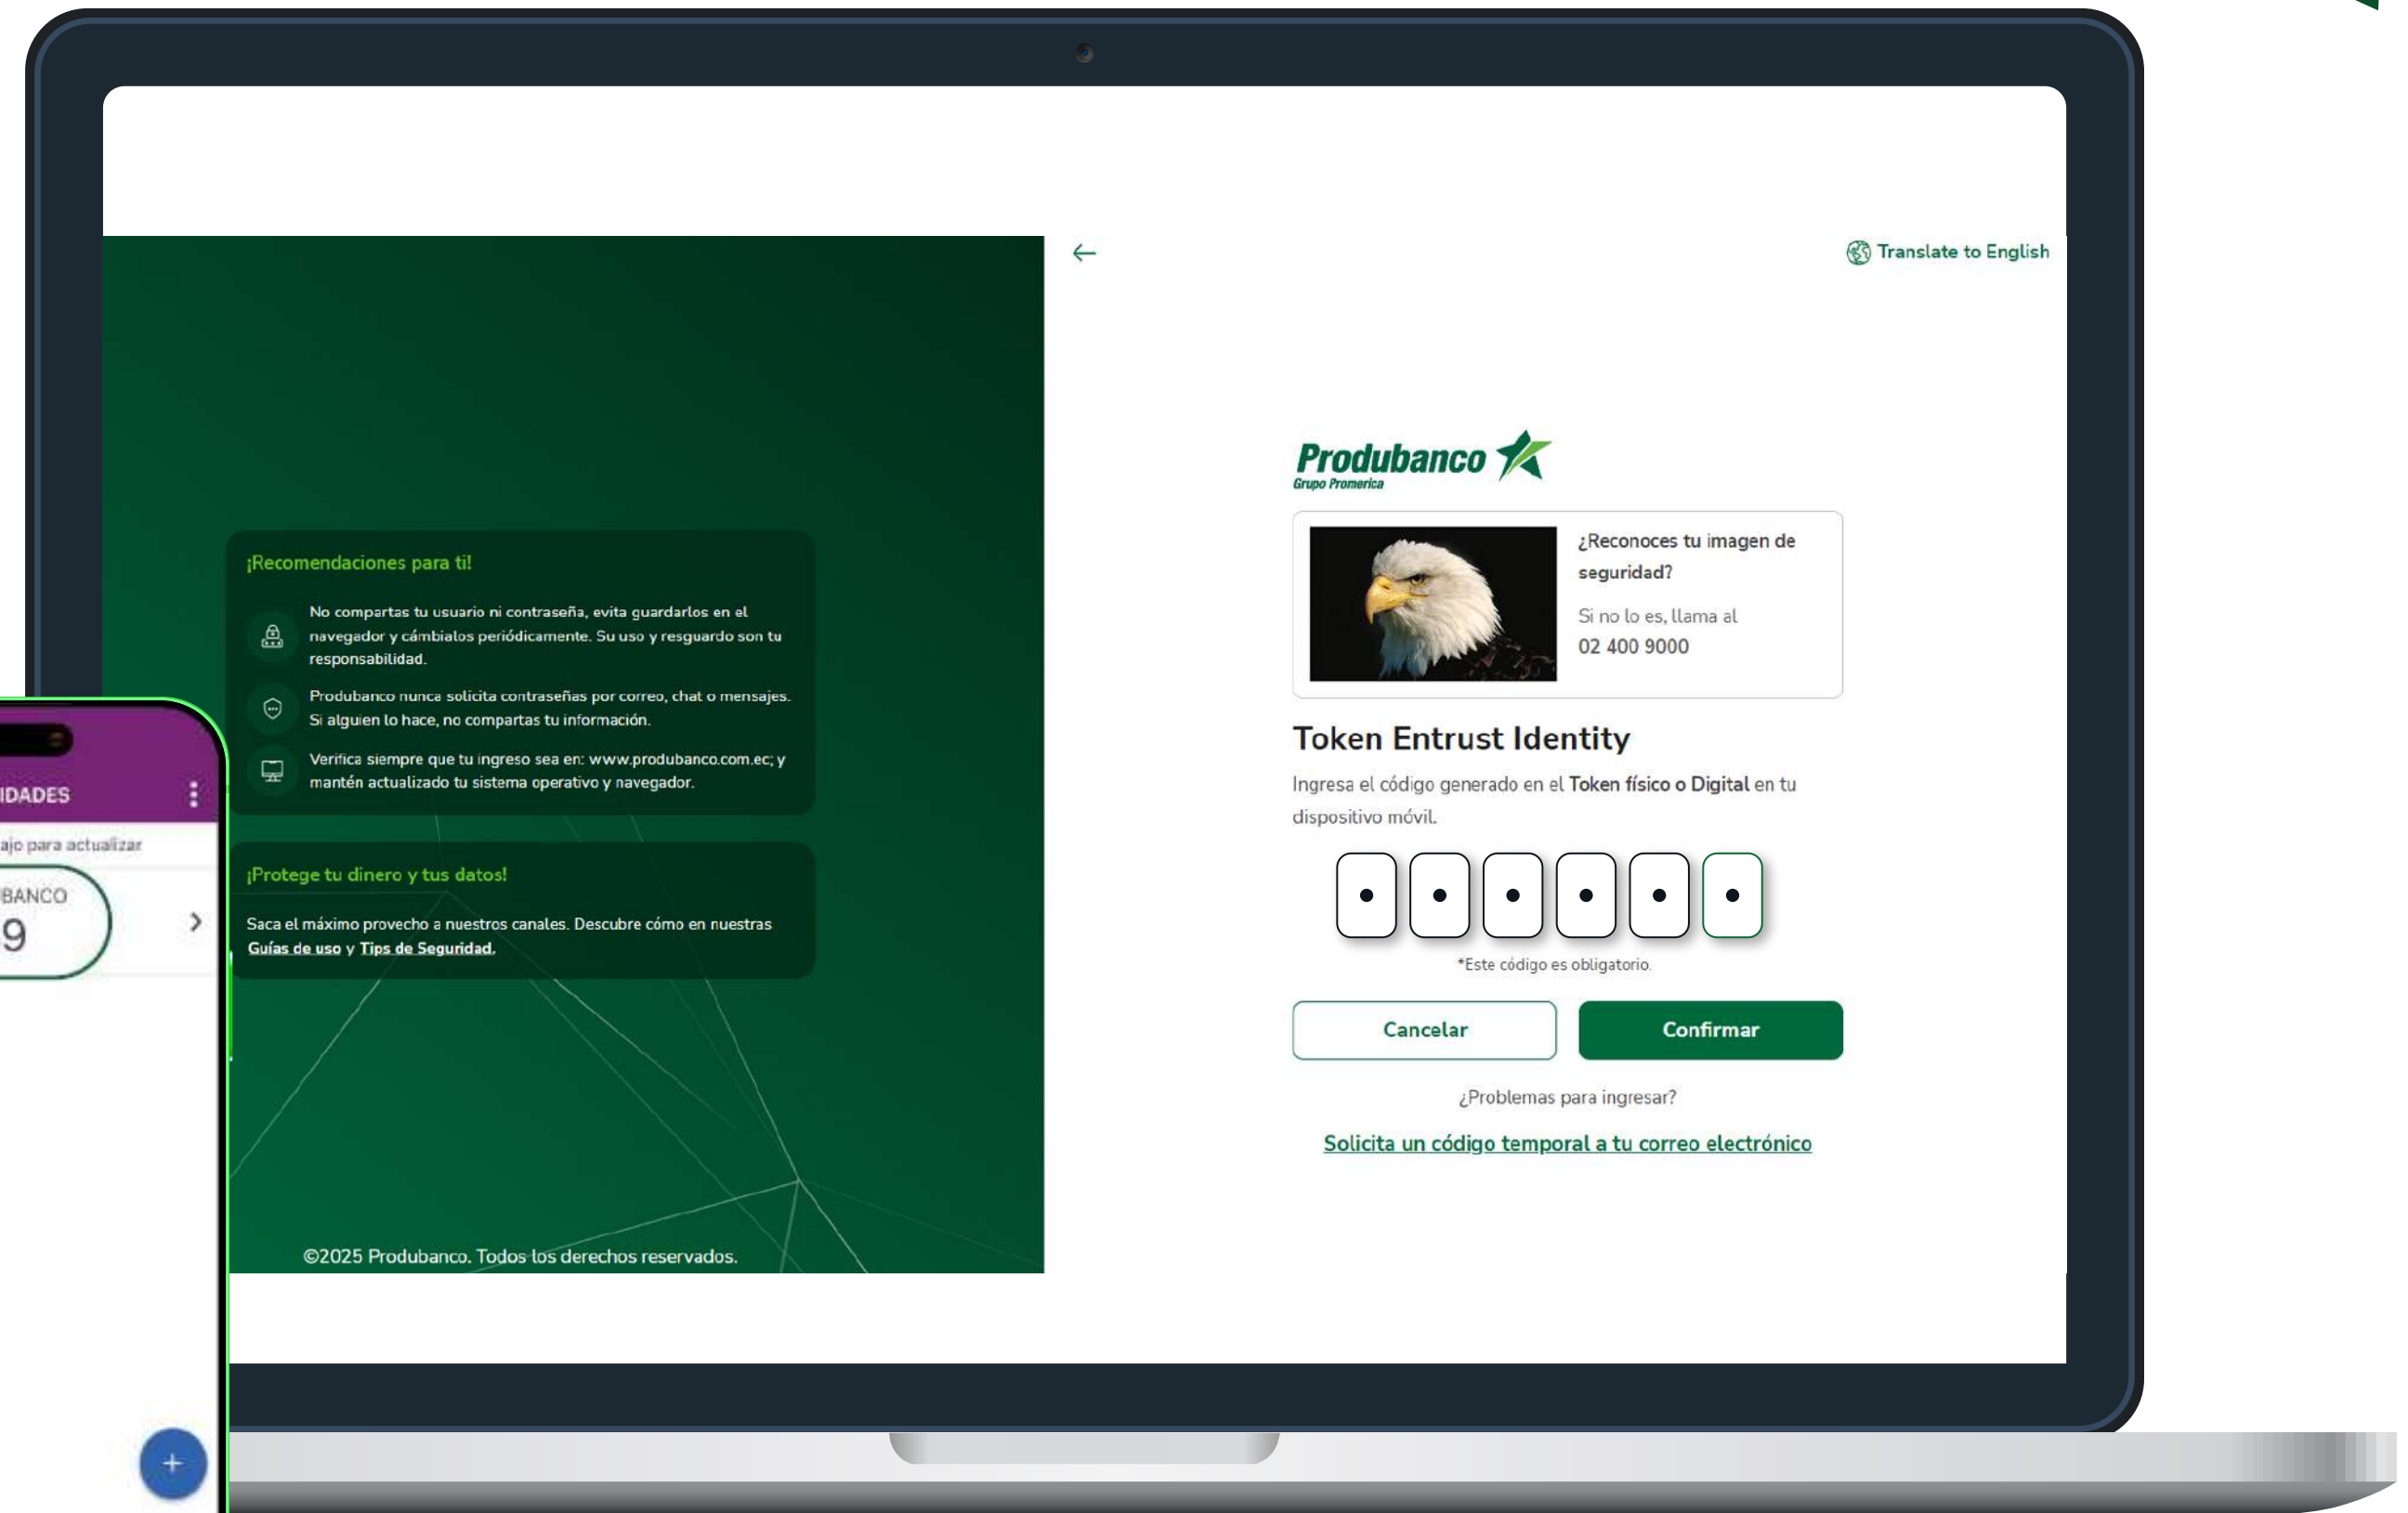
IDADES

ajo para actualizar

BANCO
9

¡Recomendaciones para ti!

No compartas tu usuario ni contraseña, evita guardarlos en el navegador y cámbialos periódicamente. Su uso y resguardo son tu responsabilidad.

Produbanco nunca solicita contraseñas por correo, chat o mensajes. Si alguien lo hace, no compartas tu información.

Verifica siempre que tu ingreso sea en: www.produbanco.com.ec; y mantén actualizado tu sistema operativo y navegador.

¡Protege tu dinero y tus datos!

Saca el máximo provecho a nuestros canales. Descubre cómo en nuestras Guías de uso y Tips de Seguridad.

©2025 Produbanco. Todos los derechos reservados.

←

Translate to English

Produbanco
Grupo Promerica

¿Reconoces tu imagen de seguridad?

Si no lo es, llama al
02 400 9000

Token Entrust Identity

Ingresa el código generado en el Token físico o Digital en tu dispositivo móvil.

• • • • • •

*Este código es obligatorio.

Cancelar

Confirmar

¿Problemas para ingresar?

Solicita un código temporal a tu correo electrónico

+